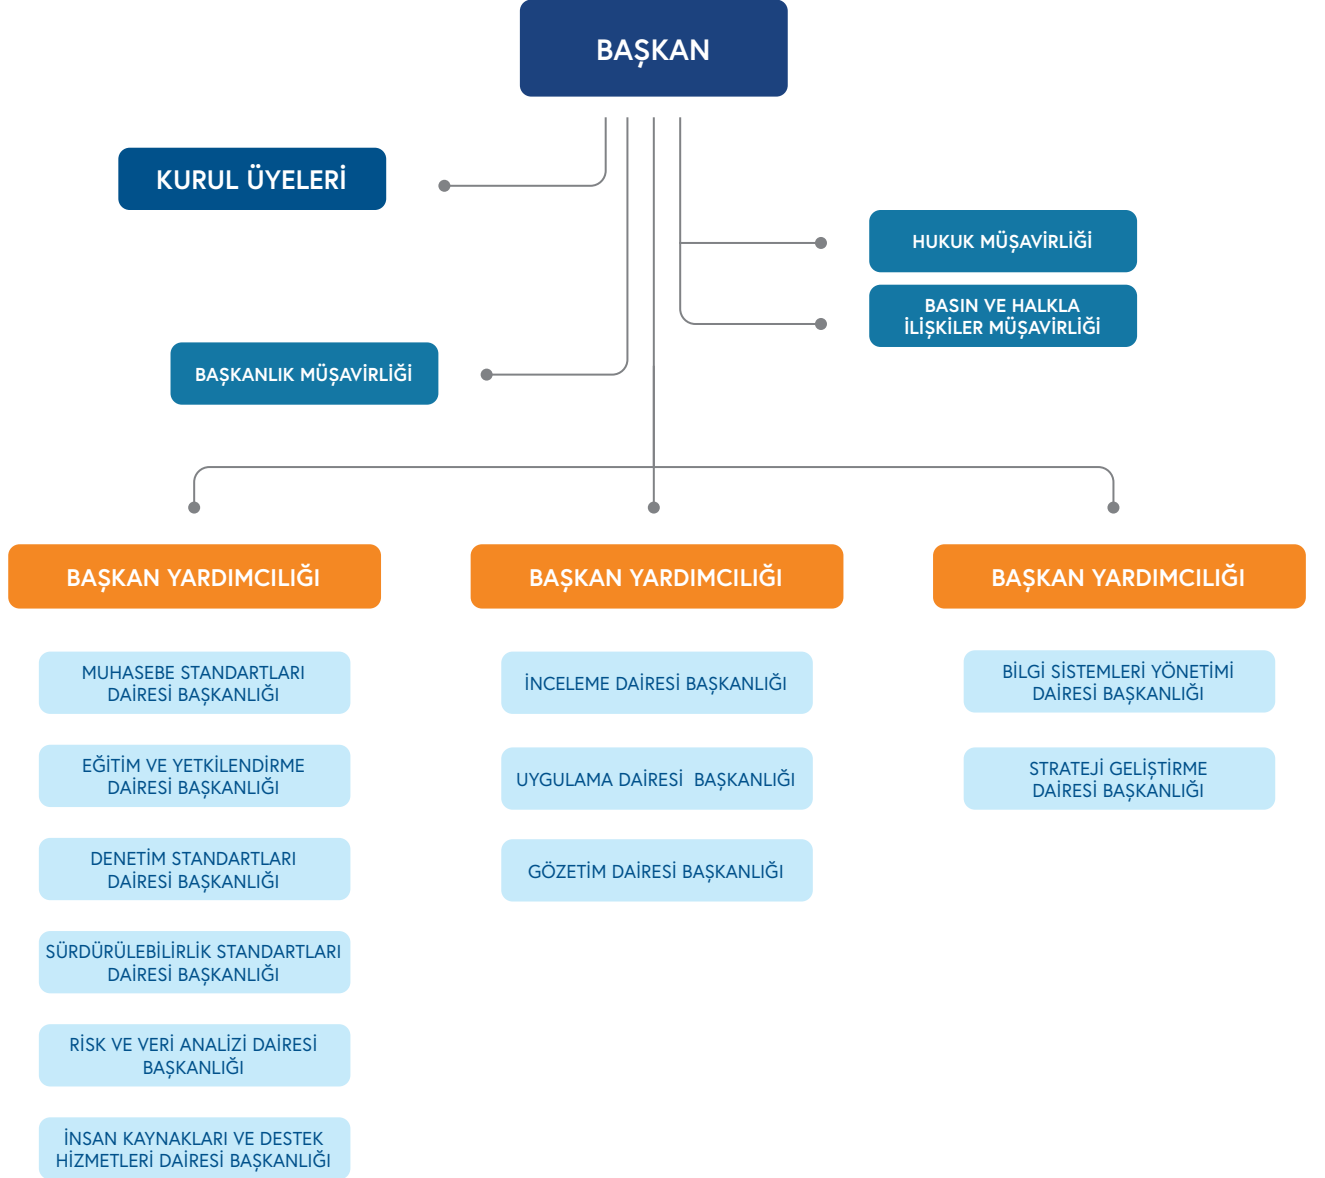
BAŞKAN

KURUL ÜYELERİ

HUKUK MÜŞAVİRLİĞİ

BASIN VE HALKLA İLİŞKİLER MÜŞAVİRLİĞİ

BAŞKANLIK MÜŞAVİRLİĞİ

BAŞKAN YARDIMCILIĞI

MUHASEBE STANDARTLARI DAİRESİ BAŞKANLIĞI

EĞİTİM VE YETKİLENDİRME DAİRESİ BAŞKANLIĞI

DENETİM STANDARTLARI DAİRESİ BAŞKANLIĞI

SÜRDÜRÜLEBİLİRLİK STANDARTLARI DAİRESİ BAŞKANLIĞI

RİSK VE VERİ ANALİZİ DAİRESİ BAŞKANLIĞI

İNSAN KAYNAKLARI VE DESTEK HİZMETLERİ DAİRESİ BAŞKANLIĞI

BAŞKAN YARDIMCILIĞI

İNCELEME DAİRESİ BAŞKANLIĞI

UYGULAMA DAİRESİ BAŞKANLIĞI

GÖZETİM DAİRESİ BAŞKANLIĞI

BAŞKAN YARDIMCILIĞI

BİLGİ SİSTEMLERİ YÖNETİMİ DAİRESİ BAŞKANLIĞI

STRATEJİ GELİŞTİRME DAİRESİ BAŞKANLIĞI